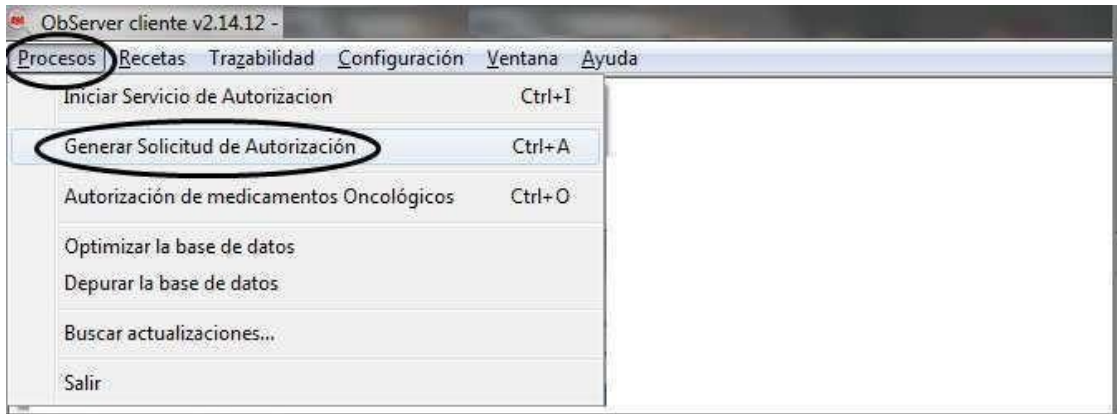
ObServer cliente v2.14.12 -

Procesos Recetas Trazabilidad Configuración Ventana Ayuda

Iniciar Servicio de Autorizacion Ctrl+I

Generar Solicitud de Autorización Ctrl+A

Autorización de medicamentos Oncológicos Ctrl+O

Optimizar la base de datos

Depurar la base de datos

Buscar actualizaciones...

Salir